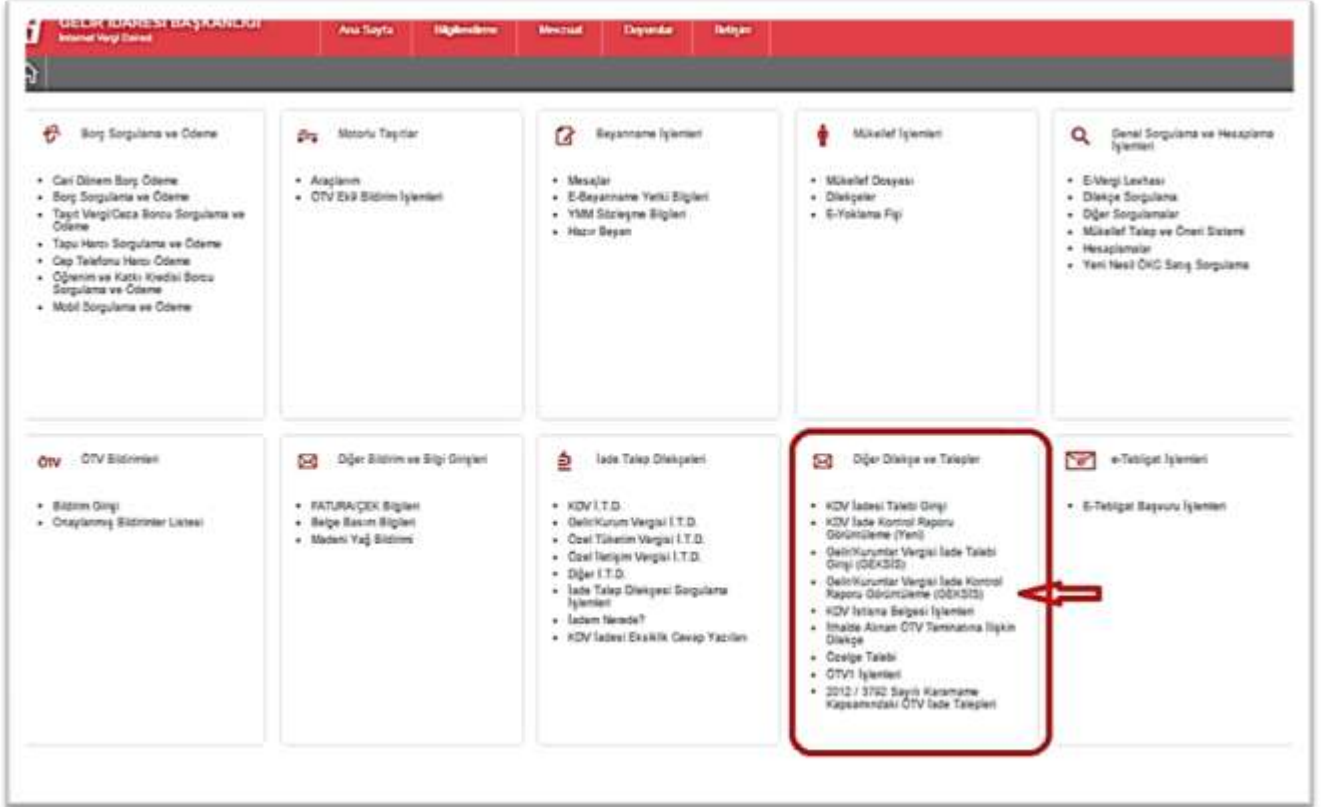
GELİR İDARESİ BAŞKANLIĞI
İnternet Vergi Dairesi

Ana Sayfa | Bilgilendirme | Mevzuat | Duyurular | İletişim

Borç Sorgulama ve Ödeme

- Cari Dönem Borç Ödeme
- Borç Sorgulama ve Ödeme
- Taşıt Vergi/Ceza Borcu Sorgulama ve Ödeme
- Tapu Harcı Sorgulama ve Ödeme
- Cep Telefonu Harcı Ödeme
- Öğrenim ve Katkı Kredisi Borcu Sorgulama ve Ödeme
- Mobil Sorgulama ve Ödeme

Motorlu Taşıtlar

- Araçlarım
- ÖTV Ekli Bildirim İşlemleri

Beyanname İşlemleri

- Mesajlar
- E-Beyanname Yetki Bilgileri
- YMM Sözleşme Bilgileri
- Hazır Beyan

Mükellef İşlemleri

- Mükellef Dosyası
- Dilekçeler
- E-Yoklama Fişi

Genel Sorgulama ve Hesaplama İşlemleri

- E-Vergi Levhası
- Dilekçe Sorgulama
- Diğer Sorgulamalar
- Mükellef Talep ve Öneri Sistemi
- Hesaplamalar
- Yeni Nesil ÖKC Satış Sorgulama

ÖTV Bildirimleri

- Bildirim Girişi
- Onaylanmış Bildirimler Listesi

Diğer Bildirim ve Bilgi Girişleri

- FATURA/ÇEK Bilgileri
- Belge Basım Bilgileri
- Madeni Yağ Bildirimi

İade Talep Dilekçeleri

- KDV İ.T.D.
- Gelir/Kurum Vergisi İ.T.D.
- Özel Tüketim Vergisi İ.T.D.
- Özel İletişim Vergisi İ.T.D.
- Diğer İ.T.D.
- İade Talep Dilekçesi Sorgulama İşlemleri
- İadem Nerede?
- KDV İadesi Eksiklik Cevap Yazıları

Diğer Dilekçe ve Talepler

- KDV İadesi Talebi Girişi
- KDV İade Kontrol Raporu Görüntüleme (Yeni)
- Gelir/Kurumlar Vergisi İade Talebi Girişi (GEKSİS)
- Gelir/Kurumlar Vergisi İade Kontrol Raporu Görüntüleme (GEKSİS)
- KDV İstisna Belgesi İşlemleri
- İthalde Alınan ÖTV Teminatına İlişkin Dilekçe
- Özelge Talebi
- ÖTV1 İşlemleri
- 2012 / 3792 Sayılı Kararname Kapsamındaki ÖTV İade Talepleri

e-Tebligat İşlemleri

- E-Tebligat Başvuru İşlemleri